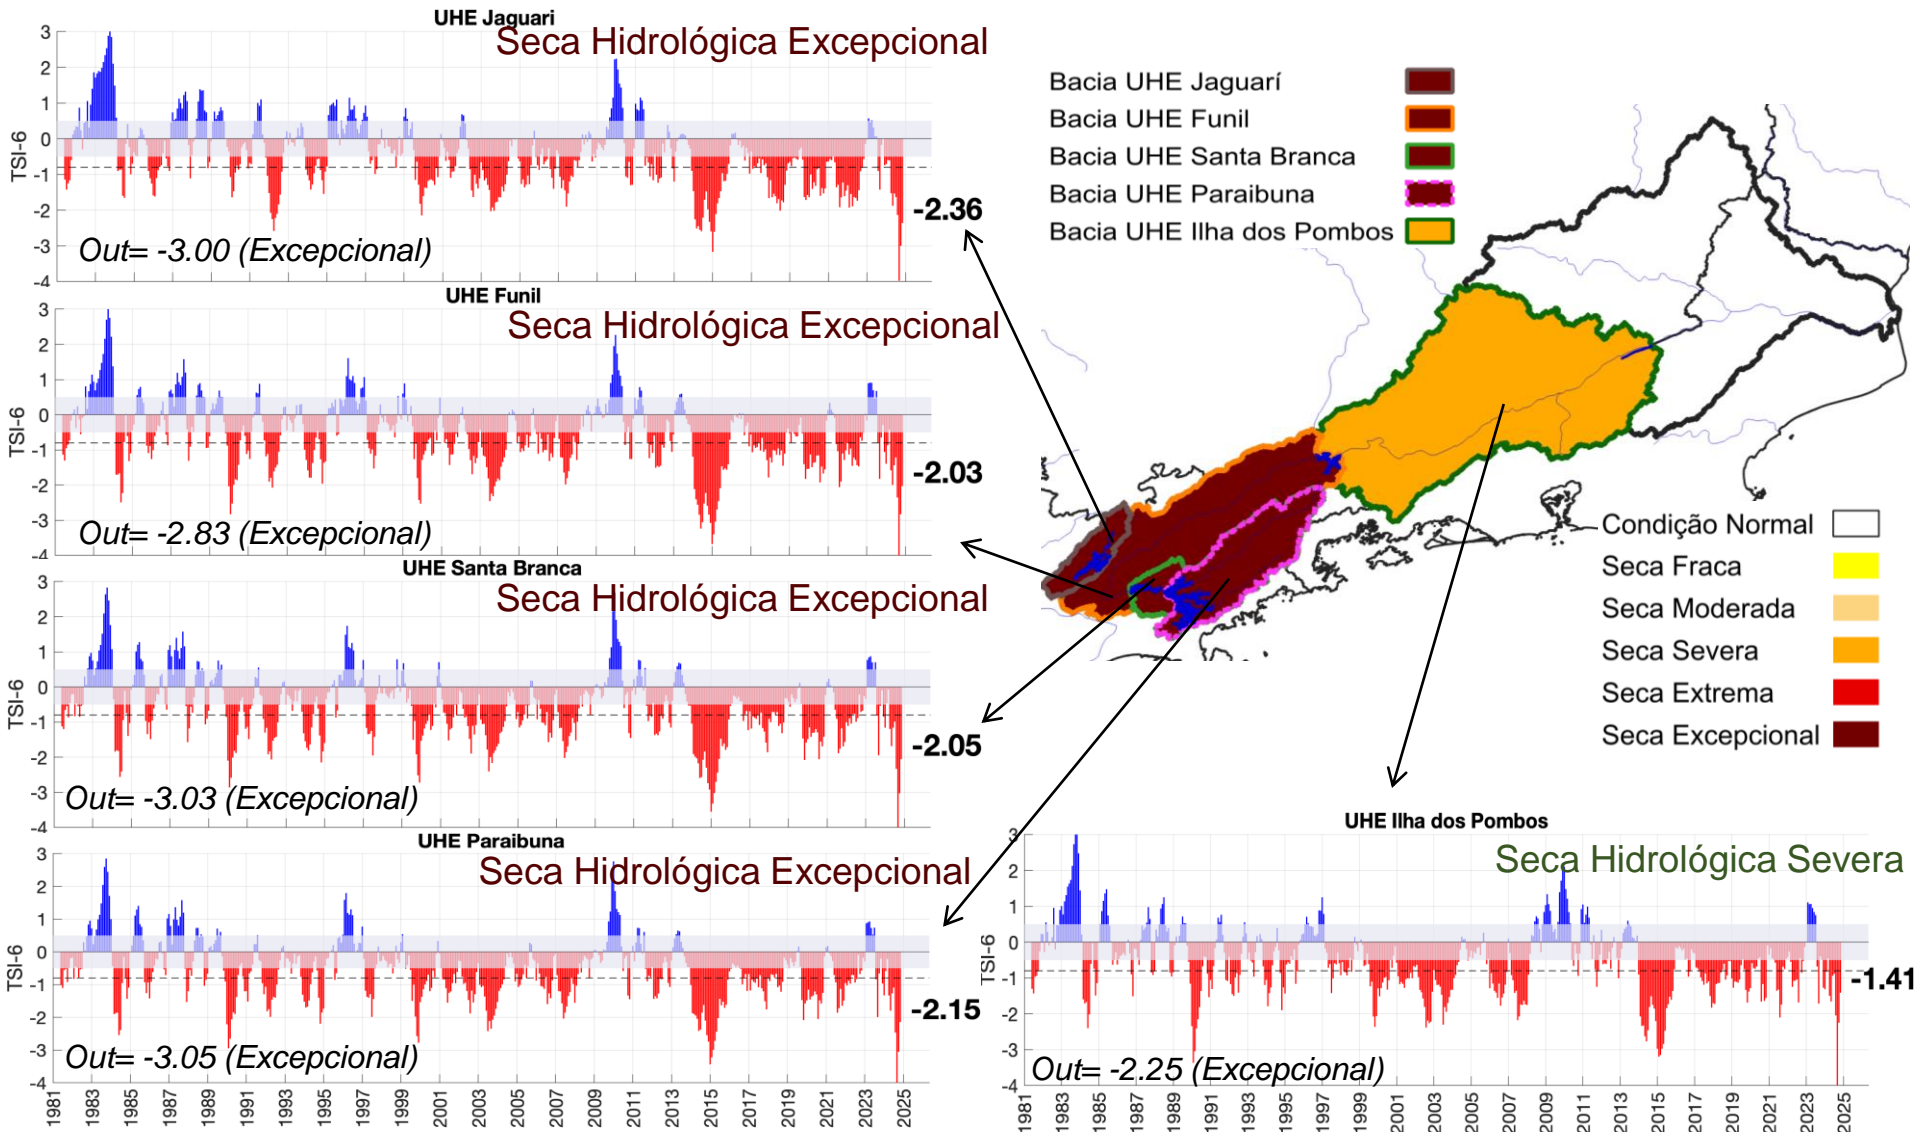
UHE Jaguari
Seca Hidrológica Excepcional
3
2
1
0
-1
-2
-3
-4
TSI-6
Out= -3.00 (Excepcional)
-2.36

UHE Funil
Seca Hidrológica Excepcional
3
2
1
0
-1
-2
-3
-4
TSI-6
Out= -2.83 (Excepcional)
-2.03

UHE Santa Branca
Seca Hidrológica Excepcional
3
2
1
0
-1
-2
-3
-4
TSI-6
Out= -3.03 (Excepcional)
-2.05

UHE Paraibuna
Seca Hidrológica Excepcional
3
2
1
0
-1
-2
-3
-4
TSI-6
Out= -3.05 (Excepcional)
-2.15

1981 1983 1985 1987 1989 1991 1993 1995 1997 1999 2001 2003 2005 2007 2009 2011 2013 2015 2017 2019 2021 2023 2025

Bacia UHE Jaguarí
Bacia UHE Funil
Bacia UHE Santa Branca
Bacia UHE Paraibuna
Bacia UHE Ilha dos Pombos

Condição Normal
Seca Fraca
Seca Moderada
Seca Severa
Seca Extrema
Seca Excepcional

UHE Ilha dos Pombos
Seca Hidrológica Severa
3
2
1
0
-1
-2
-3
-4
TSI-6
Out= -2.25 (Excepcional)
-1.41

1981 1983 1985 1987 1989 1991 1993 1995 1997 1999 2001 2003 2005 2007 2009 2011 2013 2015 2017 2019 2021 2023 2025